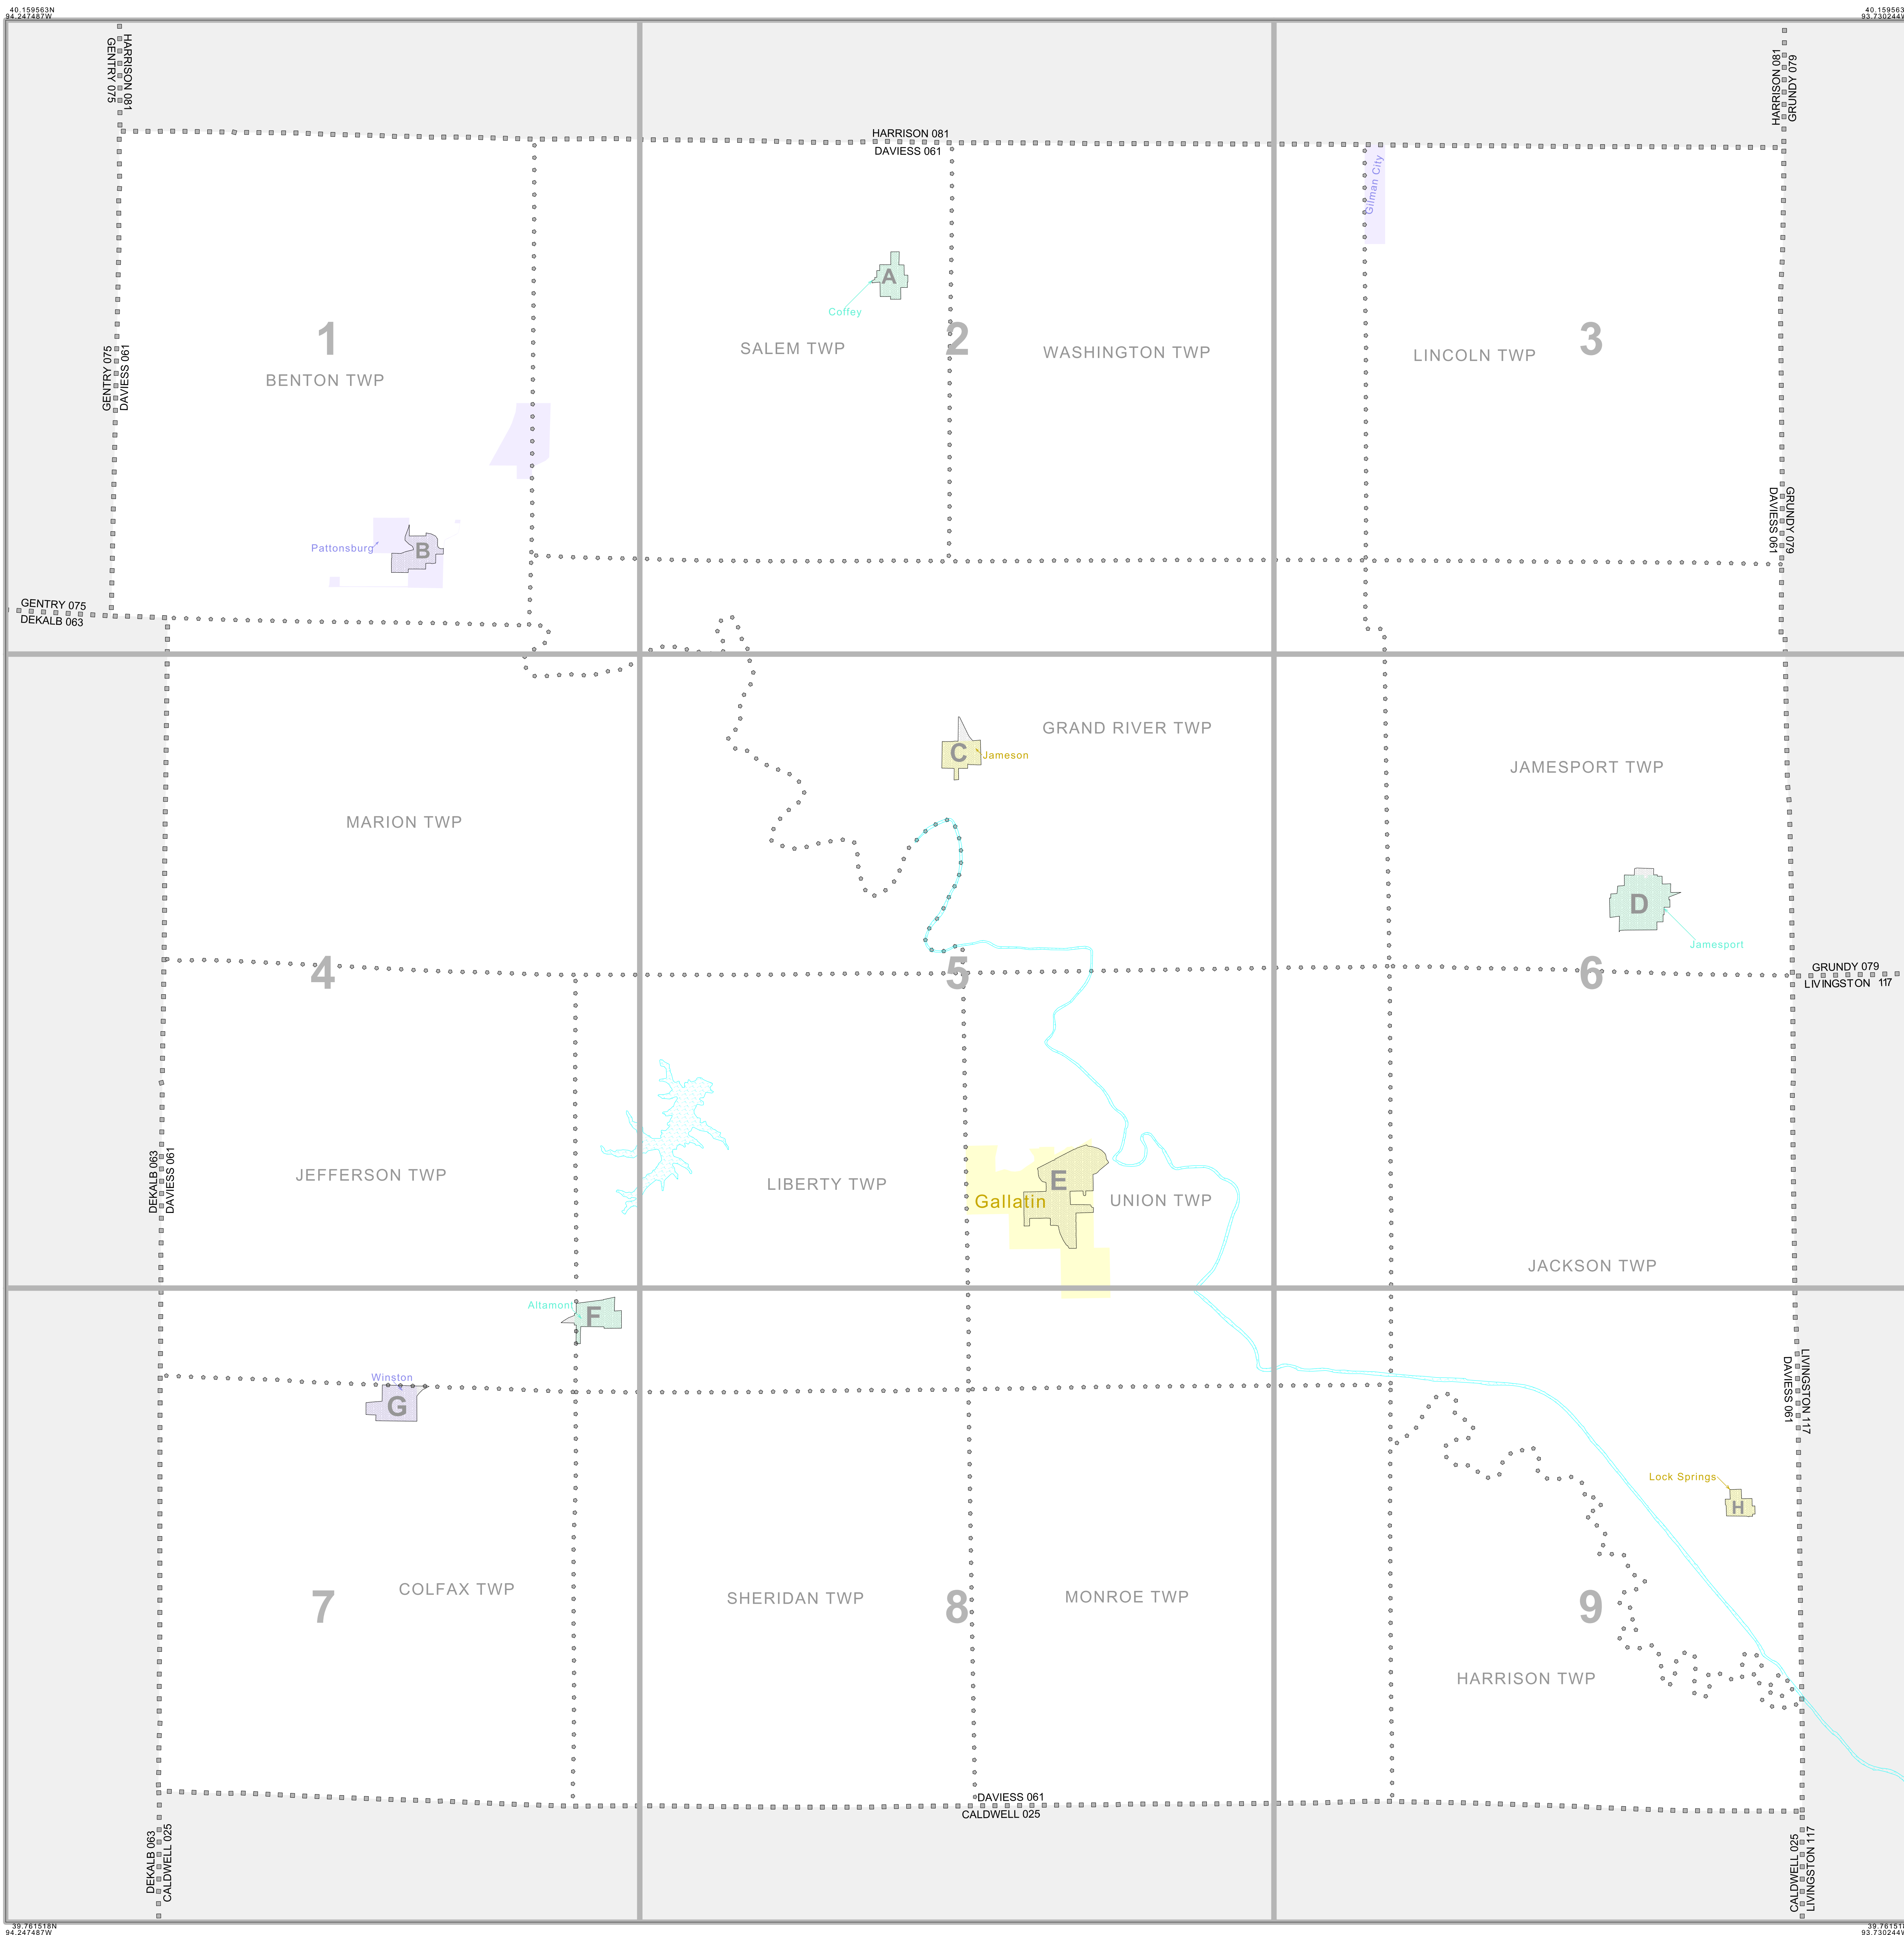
40.159563N
94.247487W

40.15956
93.730244

HARRISON 081
GENTRY 075

HARRISON 081
GRUNDY 079

HARRISON 081
DAVIESS 061

Gilman City

A
Coffey

1
BENTON TWP

SALEM TWP

2

WASHINGTON TWP

LINCOLN TWP

3

GENTRY 075
DAVIESS 061

GRUNDY 079
DAVIESS 061

Pattonsburg
B

GENTRY 075
DEKALB 063

GRAND RIVER TWP

C
Jameson

JAMESPORT TWP

MARION TWP

D
Jamesport

4

5

6

GRUNDY 079
LIVINGSTON 117

JEFFERSON TWP

LIBERTY TWP

E
Gallatin

UNION TWP

DEKALB 063
DAVIESS 061

JACKSON TWP

Altamont
F

Winston
G

LIVINGSTON 117
DAVIESS 061

Lock Springs
H

7
COLFAX TWP

SHERIDAN TWP

8

MONROE TWP

9

HARRISON TWP

DAVIESS 061
CALDWELL 025

DEKALB 063
CALDWELL 025

CALDWELL 025
LIVINGSTON 117

39.761518N
94.247487W

39.76151
93.730244